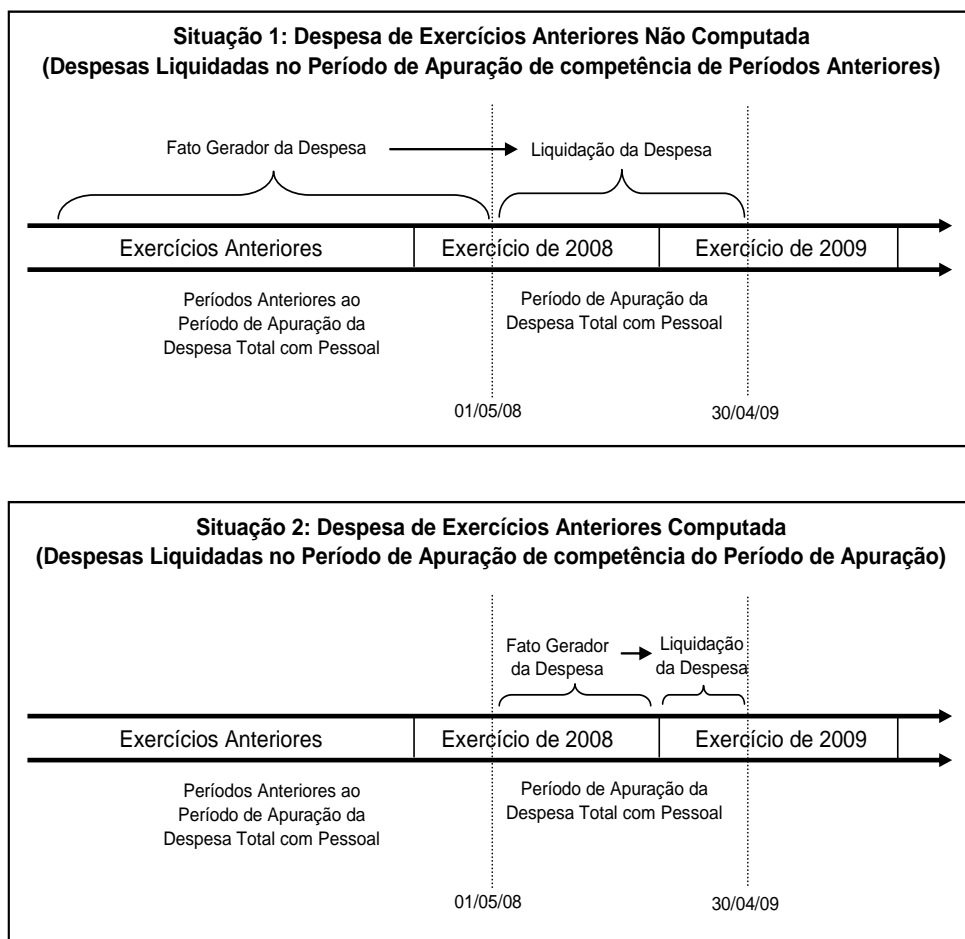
Situação 1: Despesa de Exercícios Anteriores Não Computada
(Despesas Liquidadas no Período de Apuração de competência de Períodos Anteriores)

Fato Gerador da Despesa

Liquidação da Despesa

Exercícios Anteriores

Exercício de 2008

Exercício de 2009

Períodos Anteriores ao Período de Apuração da Despesa Total com Pessoal

Período de Apuração da Despesa Total com Pessoal

01/05/08

30/04/09

Situação 2: Despesa de Exercícios Anteriores Computada
(Despesas Liquidadas no Período de Apuração de competência do Período de Apuração)

Fato Gerador da Despesa

Liquidação da Despesa

Exercícios Anteriores

Exercício de 2008

Exercício de 2009

Períodos Anteriores ao Período de Apuração da Despesa Total com Pessoal

Período de Apuração da Despesa Total com Pessoal

01/05/08

30/04/09